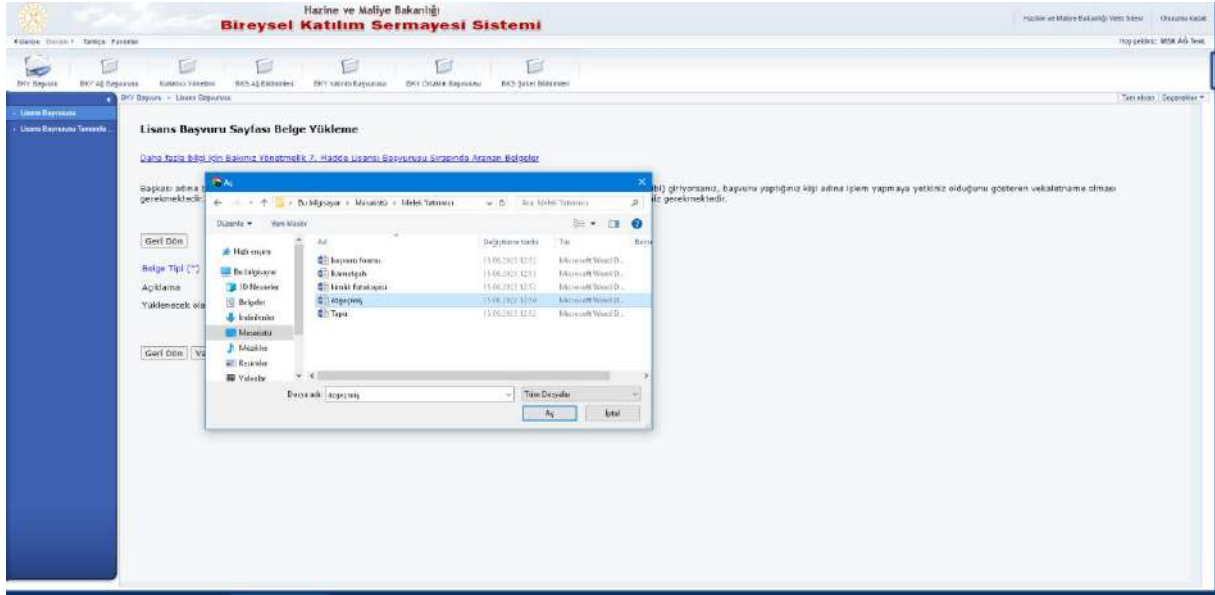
Hazine ve Maliye Bakanlığı
Bireysel Katılım Sermayesi Sistemi

Hazine ve Maliye Bakanlığı Web Sitesi | Oturumu Kapat

Hoş geldiniz: MSK AŞ Test

BKY Başvuru | BKY AŞ Başvurusu | Kullanıcı Yönetimi | BKS AŞ Bildirimleri | BKY Yatırım Başvurusu | BKY Onaylık Başvurusu | BKS Şirket Bildirimleri

BKY Başvuru > Lisans Başvurusu

Tüm ekranı | Seçenekler

Lisans Başvurusu
Lisans Başvurusu Tamamla

Lisans Başvuru Sayfası Belge Yükleme

Daha fazla bilgi için Bakınız Yönetmelik 7. Madde Lisansı Başvurusu Sırasında Aranan Belgeler

Başkası adına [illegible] bi) giriyorsanız, başvuru yaptığınız kişi adına işlem yapmaya yetkiniz olduğunu gösteren vekaletname olması gerekmektedir. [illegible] iz gerekmektedir.

Geri Dön

Belge Tipi (*)
Açıklama
Yüklenecek ola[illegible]

Geri Dön | Va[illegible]

Aç

Bu bilgisayar > Masaüstü > Melek Yatırımcı

Ara: Melek Yatırımcı

Düzenle ▾ Yeni klasör

Hızlı erişim
Bu bilgisayar
3D Nesneler
Belgeler
İndirilenler
Masaüstü
Müzikler
Resimler
Videolar

| Ad | Değiştirme tarihi | Tür |
|---|---|---|
| başvuru formu | 15.06.2021 12:52 | Microsoft Word D... |
| ikametgah | 15.06.2021 12:53 | Microsoft Word D... |
| kimlik fotokopisi | 15.06.2021 12:52 | Microsoft Word D... |
| özgeçmiş | 15.06.2021 12:50 | Microsoft Word D... |
| Tapu | 15.06.2021 12:52 | Microsoft Word D... |

Dosya adı: özgeçmiş
Tüm Dosyalar
Aç
İptal